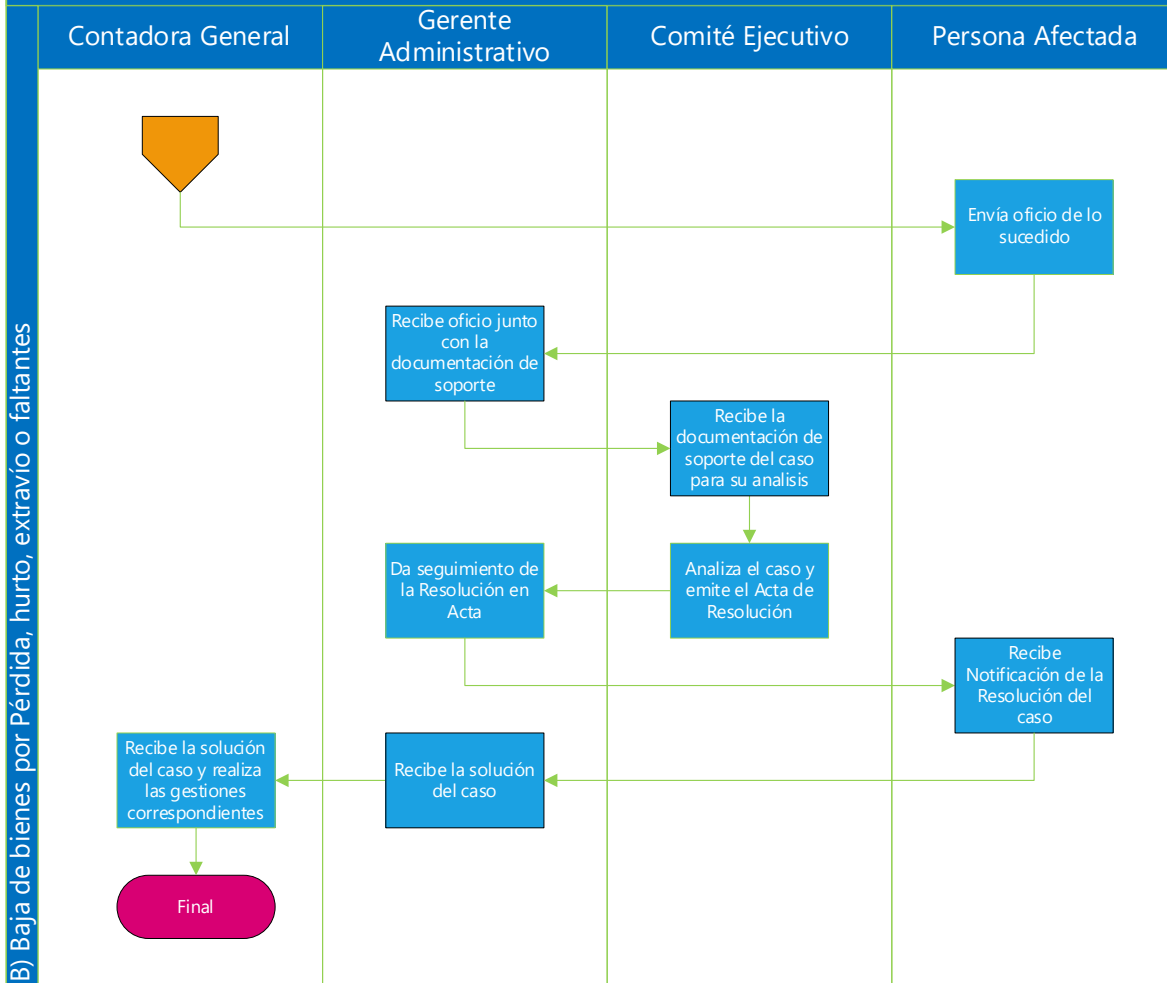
B) Baja de bienes por Pérdida, hurto, extravío o faltantes

Contadora General

Gerente Administrativo

Comité Ejecutivo

Persona Afectada

Envía oficio de lo sucedido

Recibe oficio junto con la documentación de soporte

Recibe la documentación de soporte del caso para su analisis

Analiza el caso y emite el Acta de Resolución

Da seguimiento de la Resolución en Acta

Recibe Notificación de la Resolución del caso

Recibe la solución del caso

Recibe la solución del caso y realiza las gestiones correspondientes

Final